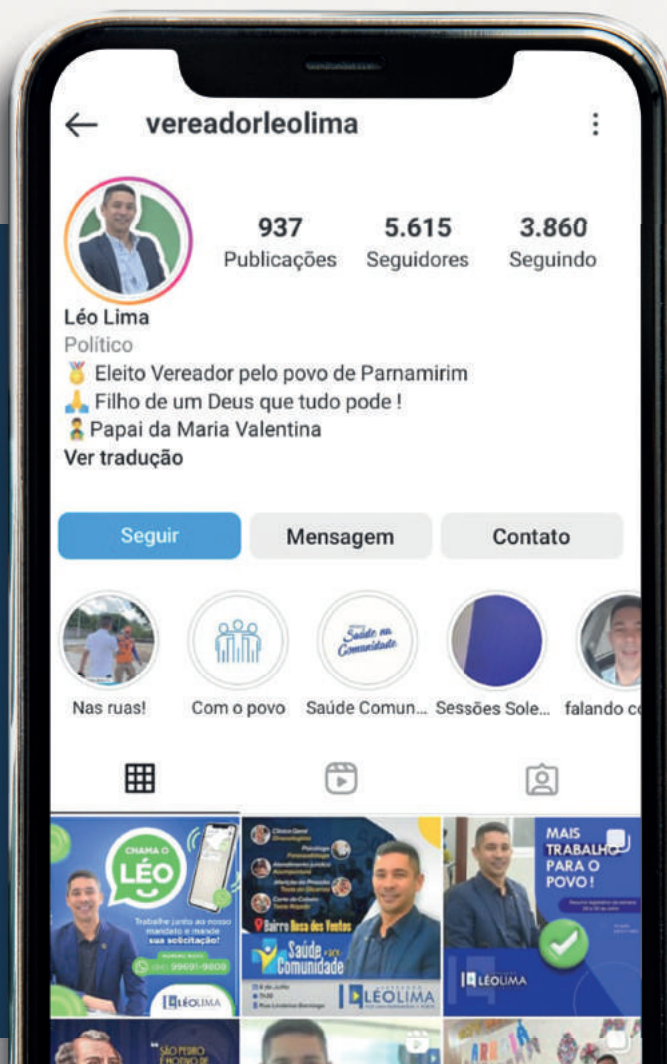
vereadorleolima

937 Publicações
5.615 Seguidores
3.860 Seguindo

Léo Lima
Político
🏅 Eleito Vereador pelo povo de Parnamirim
🙏 Filho de um Deus que tudo pode !
👨‍👧 Papai da Maria Valentina
Ver tradução

Seguir
Mensagem
Contato

Nas ruas!
Com o povo
Saúde Comun...
Sessões Sole...
falando c

Saúde na Comunidade

CHAMA O LÉO
Trabalhe junto ao nosso mandato e mande sua solicitação!
(84) 99691-9809
LÉOLIMA

Bairro Rosa dos Ventos
Saúde na Comunidade
LÉOLIMA

MAIS TRABALHO PARA O POVO!
LÉOLIMA

SÃO PEDRO